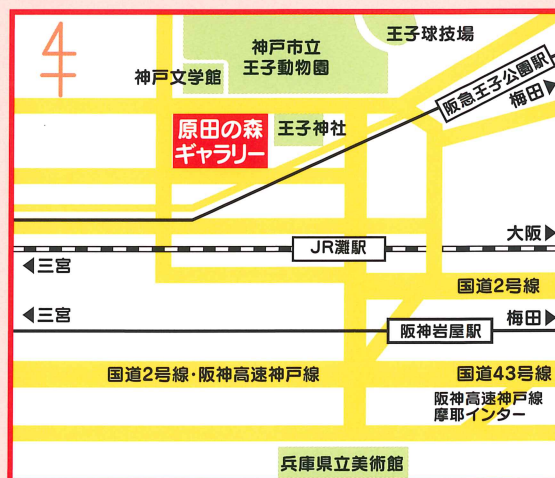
4

王子球技場

神戸市立
王子動物園

神戸文学館

阪急王子公園駅

梅田

原田の森
ギャラリー

王子神社

大阪

JR灘駅

三宮

国道2号線

三宮

梅田

阪神岩屋駅

国道2号線・阪神高速神戸線

国道43号線

阪神高速神戸線
摩耶インター

兵庫県立美術館